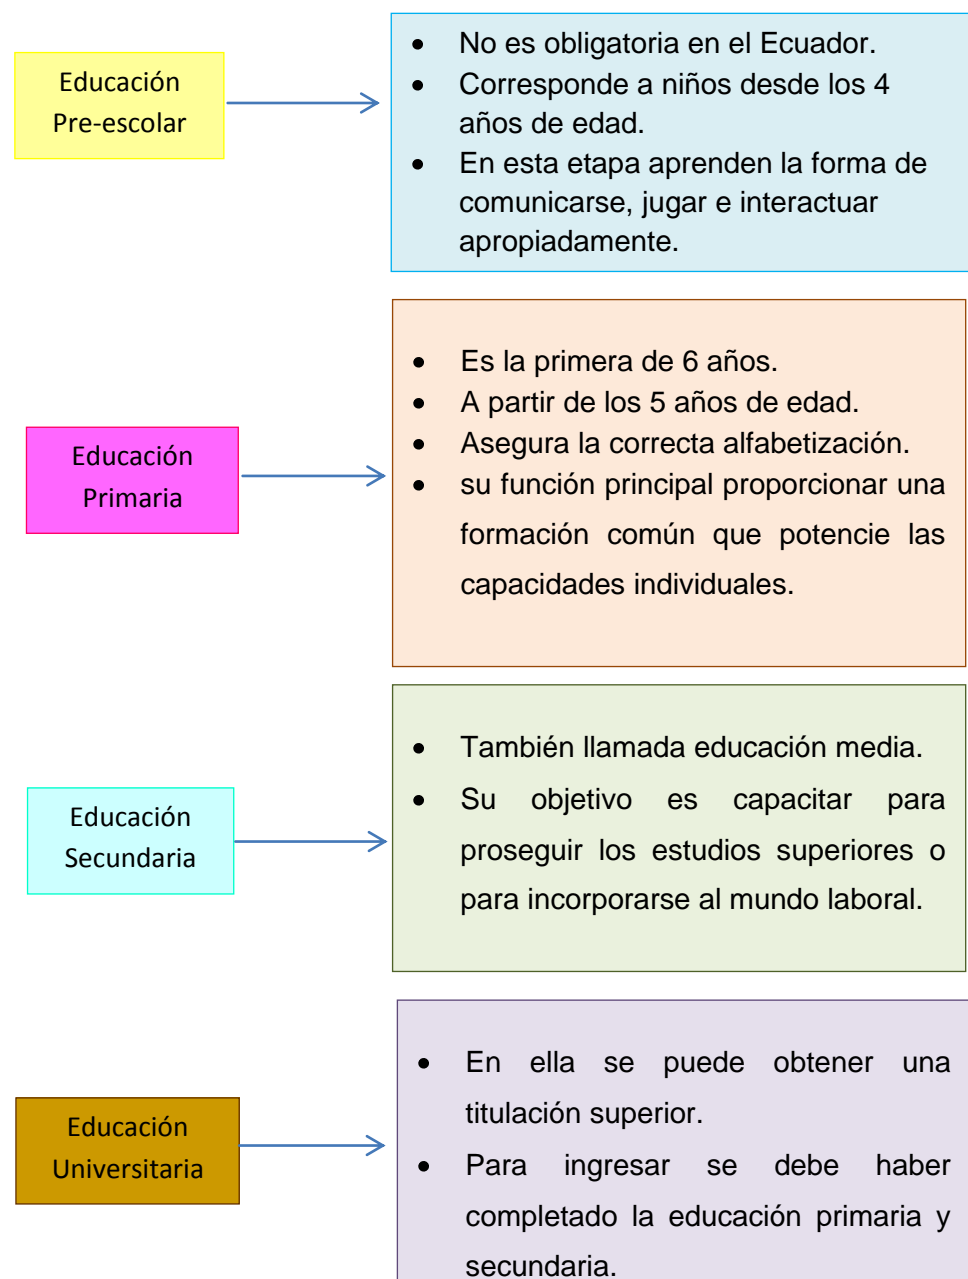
Educación Pre-escolar

- No es obligatoria en el Ecuador.
- Corresponde a niños desde los 4 años de edad.
- En esta etapa aprenden la forma de comunicarse, jugar e interactuar apropiadamente.

Educación Primaria

- Es la primera de 6 años.
- A partir de los 5 años de edad.
- Asegura la correcta alfabetización.
- su función principal proporcionar una formación común que potencie las capacidades individuales.

Educación Secundaria

- También llamada educación media.
- Su objetivo es capacitar para proseguir los estudios superiores o para incorporarse al mundo laboral.

Educación Universitaria

- En ella se puede obtener una titulación superior.
- Para ingresar se debe haber completado la educación primaria y secundaria.